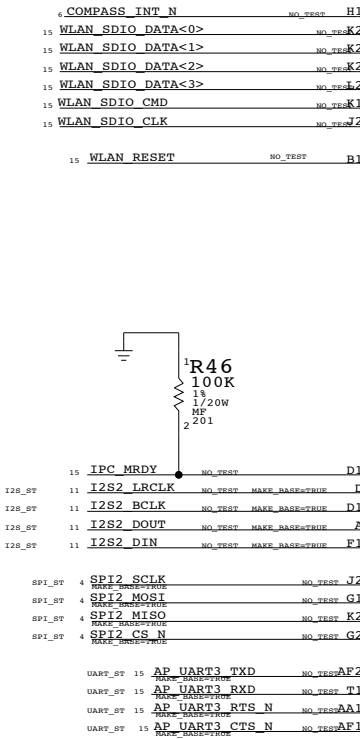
6 COMPASS_INT_N NO_TEST H
15 WLAN_SDIO_DATA<0> NO_TEST K2
15 WLAN_SDIO_DATA<1> NO_TEST K2
15 WLAN_SDIO_DATA<2> NO_TEST K2
15 WLAN_SDIO_DATA<3> NO_TEST L2
15 WLAN_SDIO_CMD NO_TEST K1
15 WLAN_SDIO_CLK NO_TEST J2

15 WLAN_RESET NO_TEST B

1 R46
100K
1%
1/20W
MF
2 201

15 IPC_MRDY NO_TEST D
I2S_ST 11 I2S2_LRCLK NO_TEST MAKE_BASE=TRUE D
I2S_ST 11 I2S2_BCLK NO_TEST MAKE_BASE=TRUE D
I2S_ST 11 I2S2_DOUT NO_TEST MAKE_BASE=TRUE A
I2S_ST 11 I2S2_DIN NO_TEST MAKE_BASE=TRUE F1

SPI_ST 4 SPI2_SCLK MAKE_BASE=TRUE NO_TEST J2
SPI_ST 4 SPI2_MOSI MAKE_BASE=TRUE NO_TEST G1
SPI_ST 4 SPI2_MISO MAKE_BASE=TRUE NO_TEST K2
SPI_ST 4 SPI2_CS_N NO_TEST G2

UART_ST 15 AP_UART3_TXD MAKE_BASE=TRUE NO_TEST AF2
UART_ST 15 AP_UART3_RXD MAKE_BASE=TRUE NO_TEST T1
UART_ST 15 AP_UART3_RTS_N MAKE_BASE=TRUE NO_TEST AA1
UART_ST 15 AP_UART3_CTS_N MAKE_BASE=TRUE NO_TEST AF1